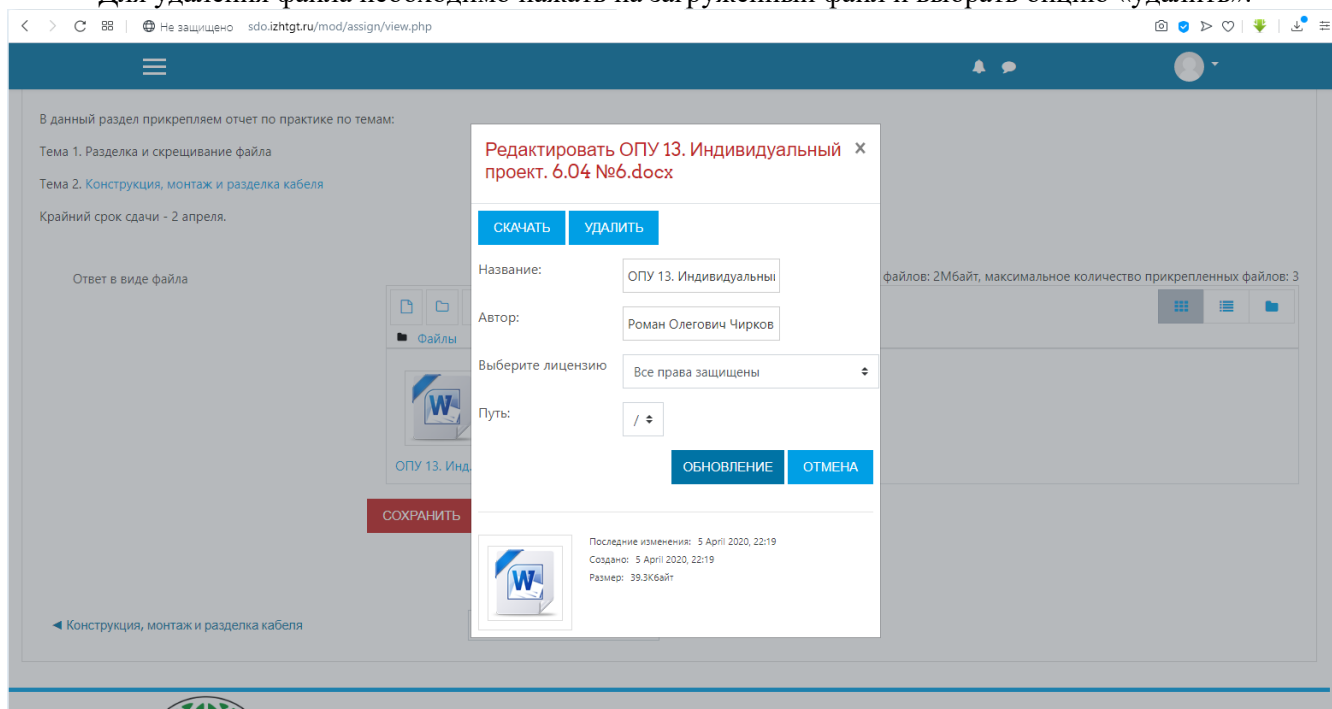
Не защищено sdo.izhtgt.ru/mod/assign/view.php

В данный раздел прикрепляем отчет по практике по темам:

Тема 1. Разделка и скрещивание файла

Тема 2. Конструкция, монтаж и разделка кабеля

Крайний срок сдачи - 2 апреля.

Ответ в виде файла

файлов: 2Мбайт, максимальное количество прикрепленных файлов: 3

Файлы

ОПУ 13. Инд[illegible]

СОХРАНИТЬ

◄ Конструкция, монтаж и разделка кабеля

Редактировать ОПУ 13. Индивидуальный проект. 6.04 №6.docx ×

СКАЧАТЬ УДАЛИТЬ

Название: ОПУ 13. Индивидуальны

Автор: Роман Олегович Чирков

Выберите лицензию Все права защищены

Путь: /

ОБНОВЛЕНИЕ ОТМЕНА

Последние изменения: 5 April 2020, 22:19
Создано: 5 April 2020, 22:19
Размер: 39.3Кбайт